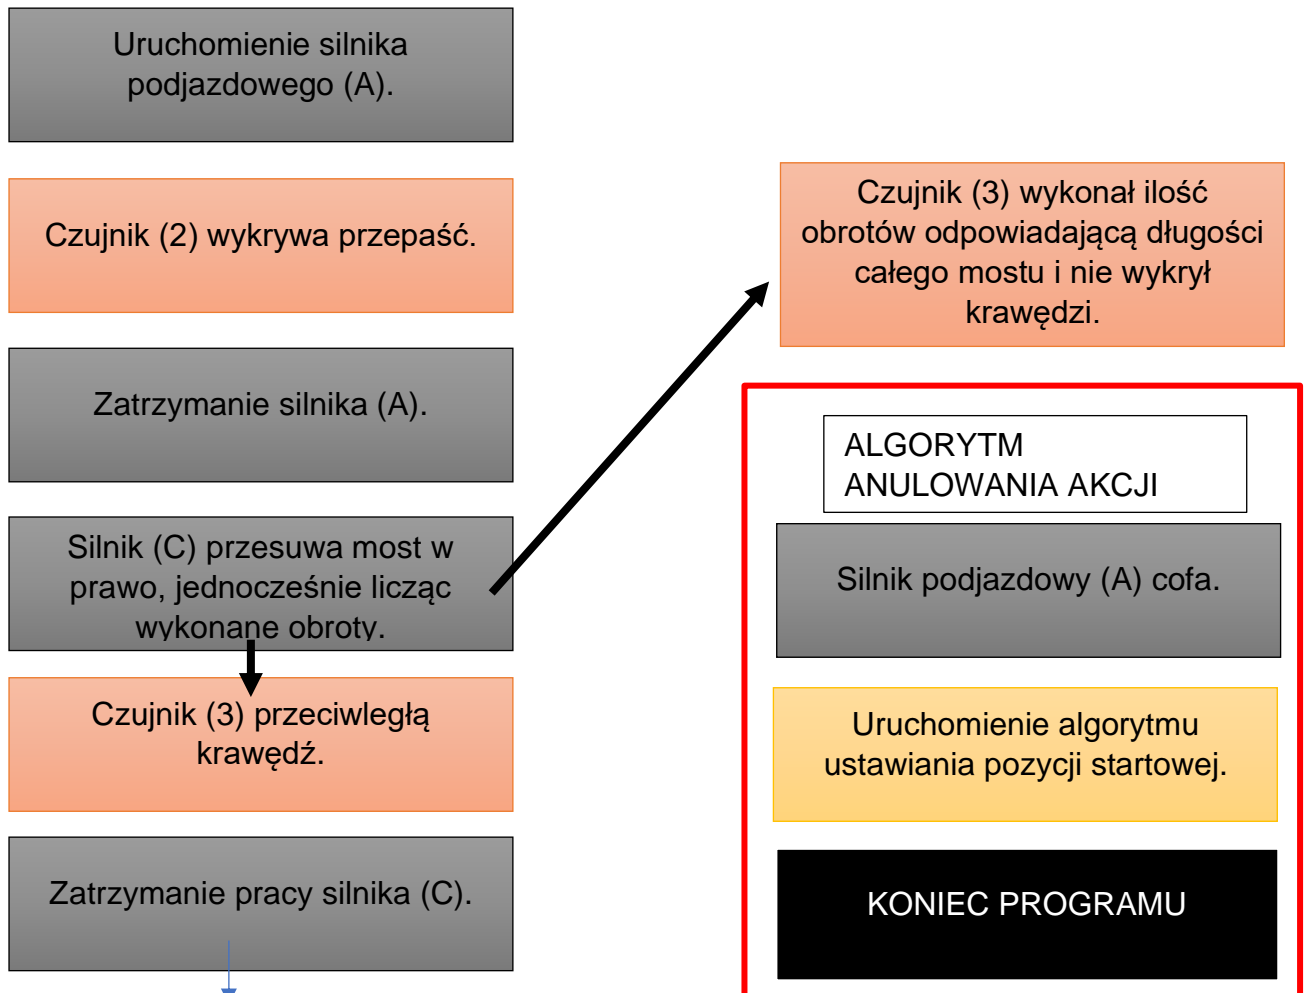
Uruchomienie silnika podjazdowego (A).

Czujnik (2) wykrywa przepaść.

Zatrzymanie silnika (A).

Silnik (C) przesuwa most w prawo, jednocześnie licząc wykonane obroty.

Czujnik (3) przeciwległą krawędź.

Zatrzymanie pracy silnika (C).

Czujnik (3) wykonał ilość obrotów odpowiadającą długości całego mostu i nie wykrył krawędzi.

ALGORYTM ANULOWANIA AKCJI

Silnik podjazdowy (A) cofa.

Uruchomienie algorytmu ustawiania pozycji startowej.

KONIEC PROGRAMU